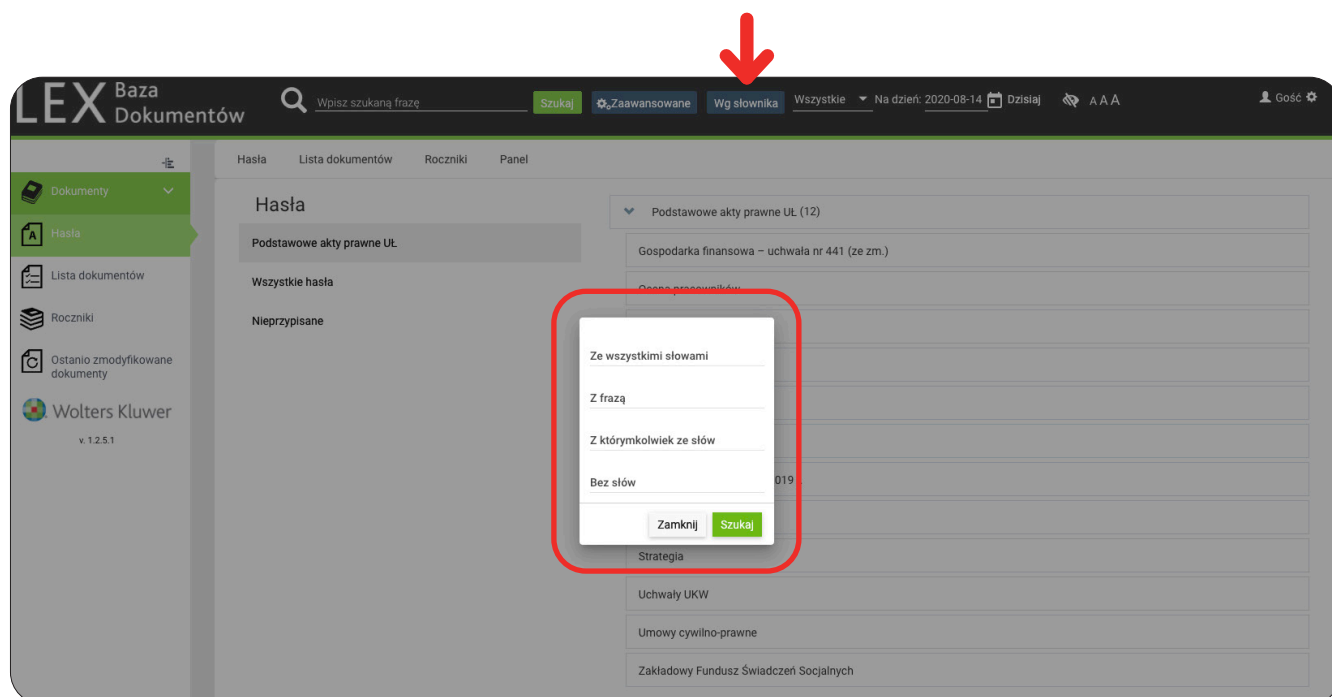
LEX Baza Dokumentów

Wpisz szukaną frazę

Szukaj

Zaawansowane

Wg słownika

Wszystkie

Na dzień: 2020-08-14

Dzisiaj

AAA

Gość

Dokumenty

Hasła

Lista dokumentów

Roczniki

Ostanio zmodyfikowane dokumenty

Wolters Kluwer

v. 1.2.5.1

Hasła Lista dokumentów Roczniki Panel

Hasła

Podstawowe akty prawne UŁ

Wszystkie hasła

Nieprzypisane

Podstawowe akty prawne UŁ (12)

Gospodarka finansowa – uchwała nr 441 (ze zm.)

Ocena pracowników

Ze wszystkimi słowami

Z frazą

Z którymkolwiek ze słów

Bez słów

Zamknij

Szukaj

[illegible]019

Strategia

Uchwały UKW

Umowy cywilno-prawne

Zakładowy Fundusz Świadczeń Socjalnych